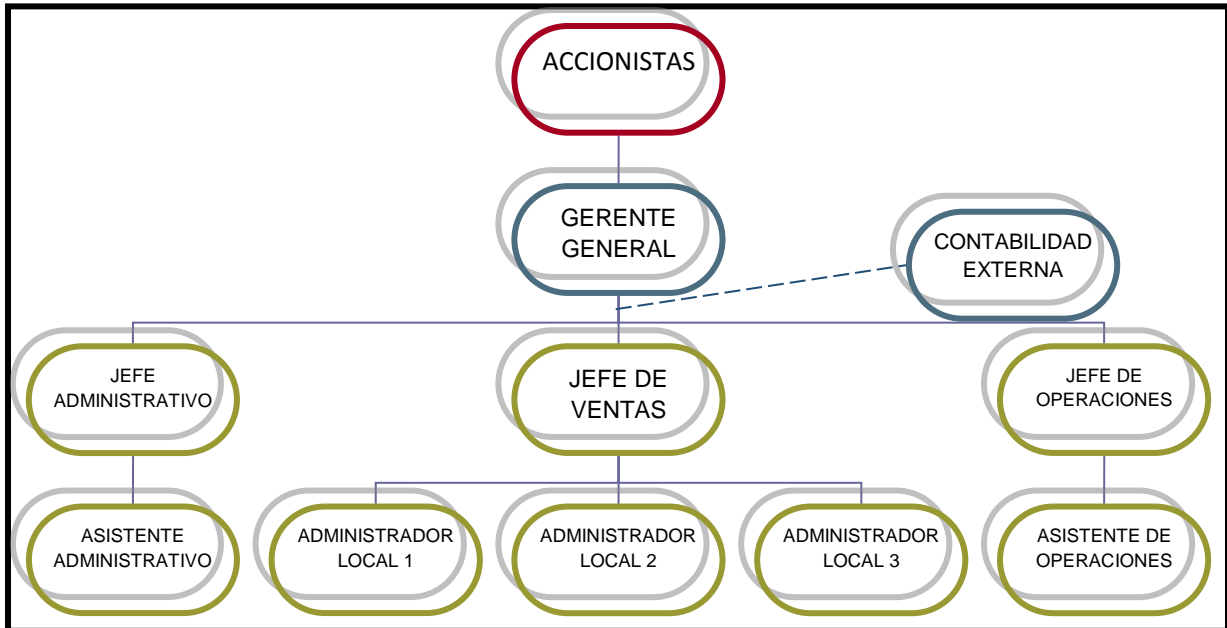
ACCIONISTAS

GERENTE GENERAL

CONTABILIDAD EXTERNA

JEFE ADMINISTRATIVO

JEFE DE VENTAS

JEFE DE OPERACIONES

ASISTENTE ADMINISTRATIVO

ADMINISTRADOR LOCAL 1

ADMINISTRADOR LOCAL 2

ADMINISTRADOR LOCAL 3

ASISTENTE DE OPERACIONES